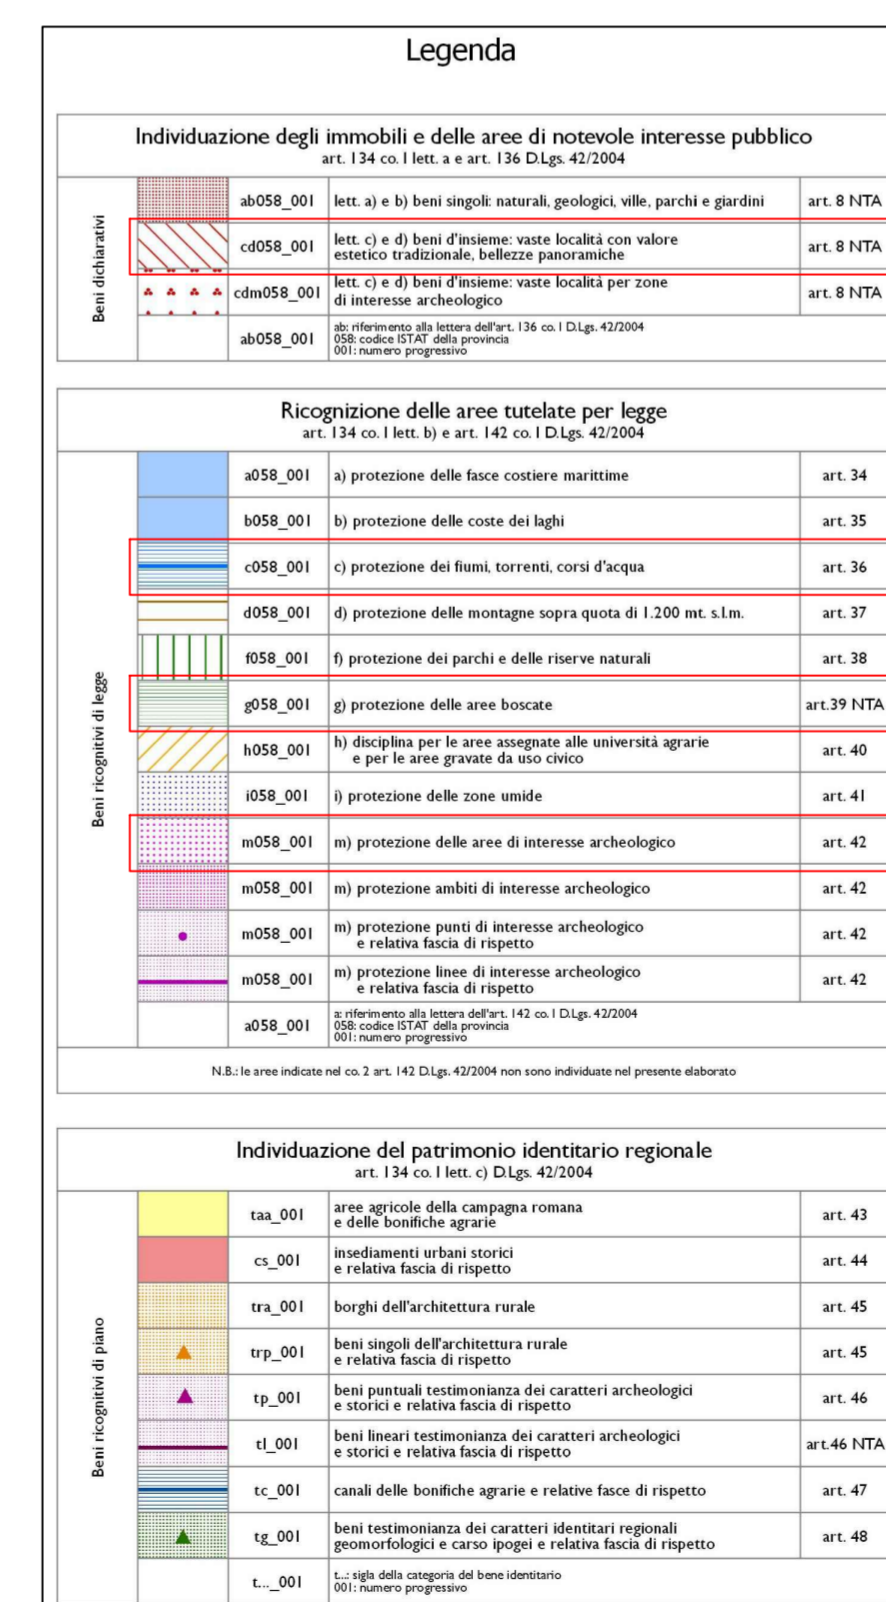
Legenda

Individuazione degli immobili e delle aree di notevole interesse pubblico
art. 134 co. 1 lett. a e art. 136 D.Lgs. 42/2004

Beni dichiarativi

| | | |
|---|---|---|
| ab058_001 | lett. a) e b) beni singoli: naturali, geologici, ville, parchi e giardini | art. 8 NTA |
| cd058_001 | lett. c) e d) beni d'insieme: vaste località con valore estetico tradizionale, bellezze panoramiche | art. 8 NTA |
| cdm058_001 | lett. c) e d) beni d'insieme: vaste località per zone di interesse archeologico | art. 8 NTA |
| ab058_001 | ab: riferimento alla lettera dell'art. 136 co. 1 D.Lgs. 42/2004 058: codice ISTAT della provincia 001: numero progressivo | |

Ricognizione delle aree tutelate per legge
art. 134 co. 1 lett. b) e art. 142 co. 1 D.Lgs. 42/2004

Beni ricognitivi di legge

| | | |
|---|---|---|
| a058_001 | a) protezione delle fasce costiere marittime | art. 34 |
| b058_001 | b) protezione delle coste dei laghi | art. 35 |
| c058_001 | c) protezione dei fiumi, torrenti, corsi d'acqua | art. 36 |
| d058_001 | d) protezione delle montagne sopra quota di 1.200 mt. s.l.m. | art. 37 |
| f058_001 | f) protezione dei parchi e delle riserve naturali | art. 38 |
| g058_001 | g) protezione delle aree boscate | art.39 NTA |
| h058_001 | h) disciplina per le aree assegnate alle università agrarie e per le aree gravate da uso civico | art. 40 |
| i058_001 | i) protezione delle zone umide | art. 41 |
| m058_001 | m) protezione delle aree di interesse archeologico | art. 42 |
| m058_001 | m) protezione ambiti di interesse archeologico | art. 42 |
| m058_001 | m) protezione punti di interesse archeologico e relativa fascia di rispetto | art. 42 |
| m058_001 | m) protezione linee di interesse archeologico e relativa fascia di rispetto | art. 42 |
| a058_001 | a: riferimento alla lettera dell'art. 142 co. 1 D.Lgs. 42/2004 058: codice ISTAT della provincia 001: numero progressivo | |

N.B.: le aree indicate nel co. 2 art. 142 D.Lgs. 42/2004 non sono individuate nel presente elaborato

Individuazione del patrimonio identitario regionale
art. 134 co. 1 lett. c) D.Lgs. 42/2004

Beni ricognitivi di piano

| | | |
|---|---|---|
| taa_001 | aree agricole della campagna romana e delle bonifiche agrarie | art. 43 |
| cs_001 | insediamenti urbani storici e relativa fascia di rispetto | art. 44 |
| tra_001 | borghi dell'architettura rurale | art. 45 |
| trp_001 | beni singoli dell'architettura rurale e relativa fascia di rispetto | art. 45 |
| tp_001 | beni puntuali testimonianza dei caratteri archeologici e storici e relativa fascia di rispetto | art. 46 |
| tl_001 | beni lineari testimonianza dei caratteri archeologici e storici e relativa fascia di rispetto | art.46 NTA |
| tc_001 | canali delle bonifiche agrarie e relative fasce di rispetto | art. 47 |
| tg_001 | beni testimonianza dei caratteri identitari regionali geomorfologici e carso ipogei e relativa fascia di rispetto | art. 48 |
| t..._001 | t...: sigla della categoria del bene identitario 001: numero progressivo | |